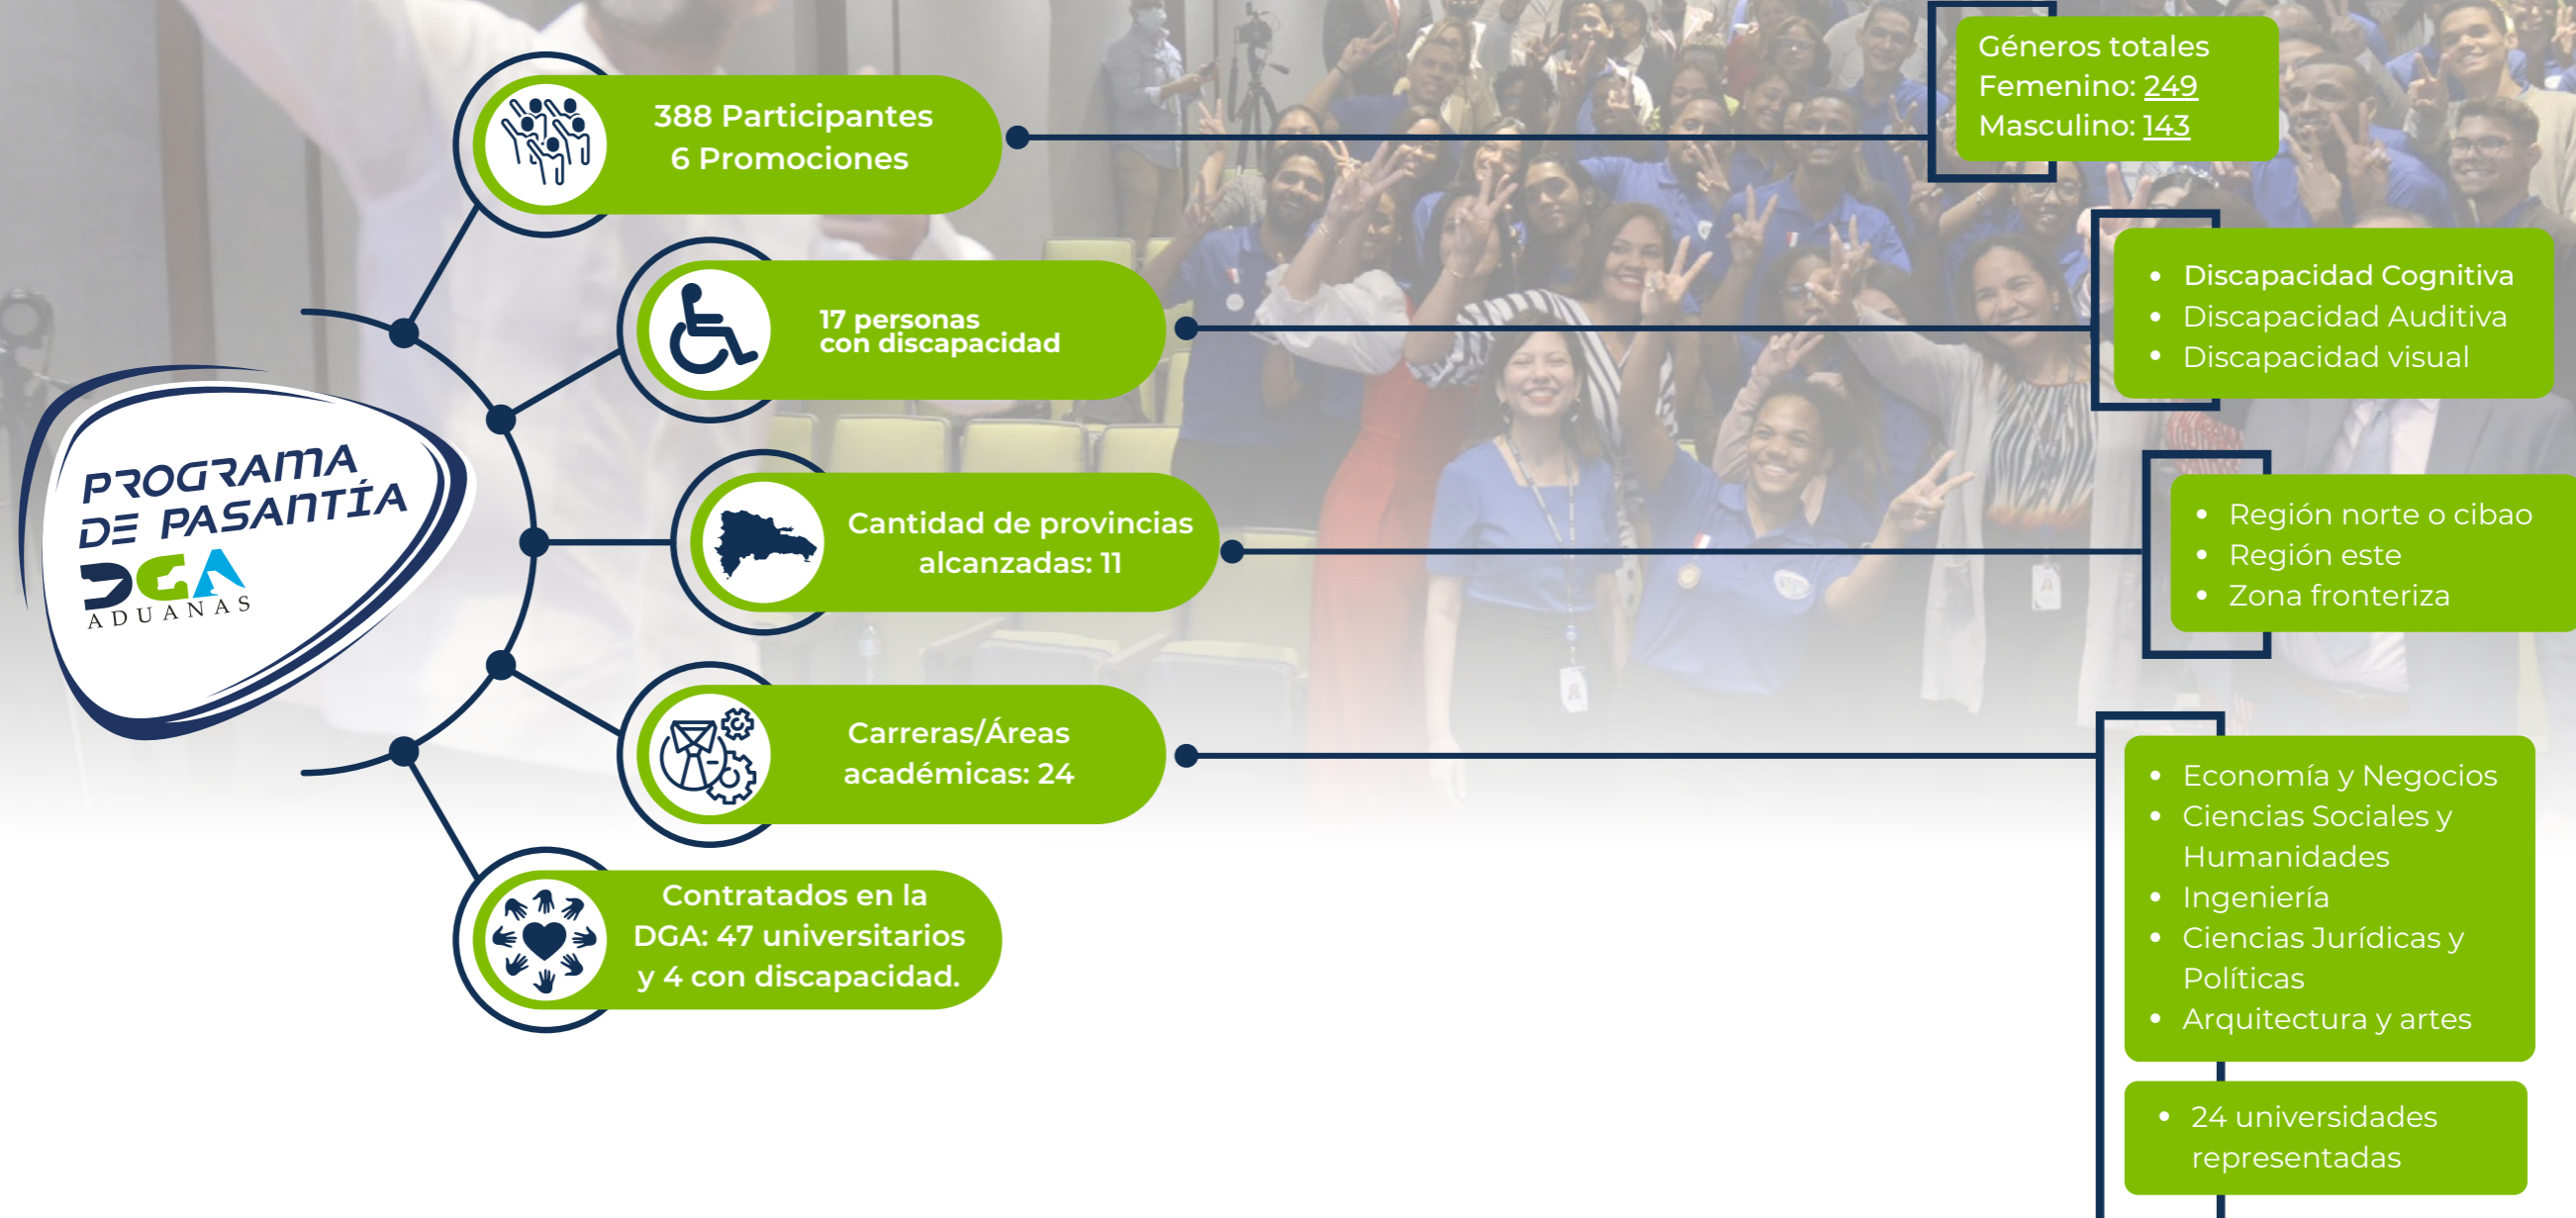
PROGRAMA DE PASANTÍA
DGA
ADUANAS

388 Participantes
6 Promociones

Géneros totales
Femenino: 249
Masculino: 143

17 personas con discapacidad

- Discapacidad Cognitiva
- Discapacidad Auditiva
- Discapacidad visual

Cantidad de provincias alcanzadas: 11

- Región norte o cibao
- Región este
- Zona fronteriza

Carreras/Áreas académicas: 24

- Economía y Negocios
- Ciencias Sociales y Humanidades
- Ingeniería
- Ciencias Jurídicas y Políticas
- Arquitectura y artes

- 24 universidades representadas

Contratados en la DGA: 47 universitarios y 4 con discapacidad.